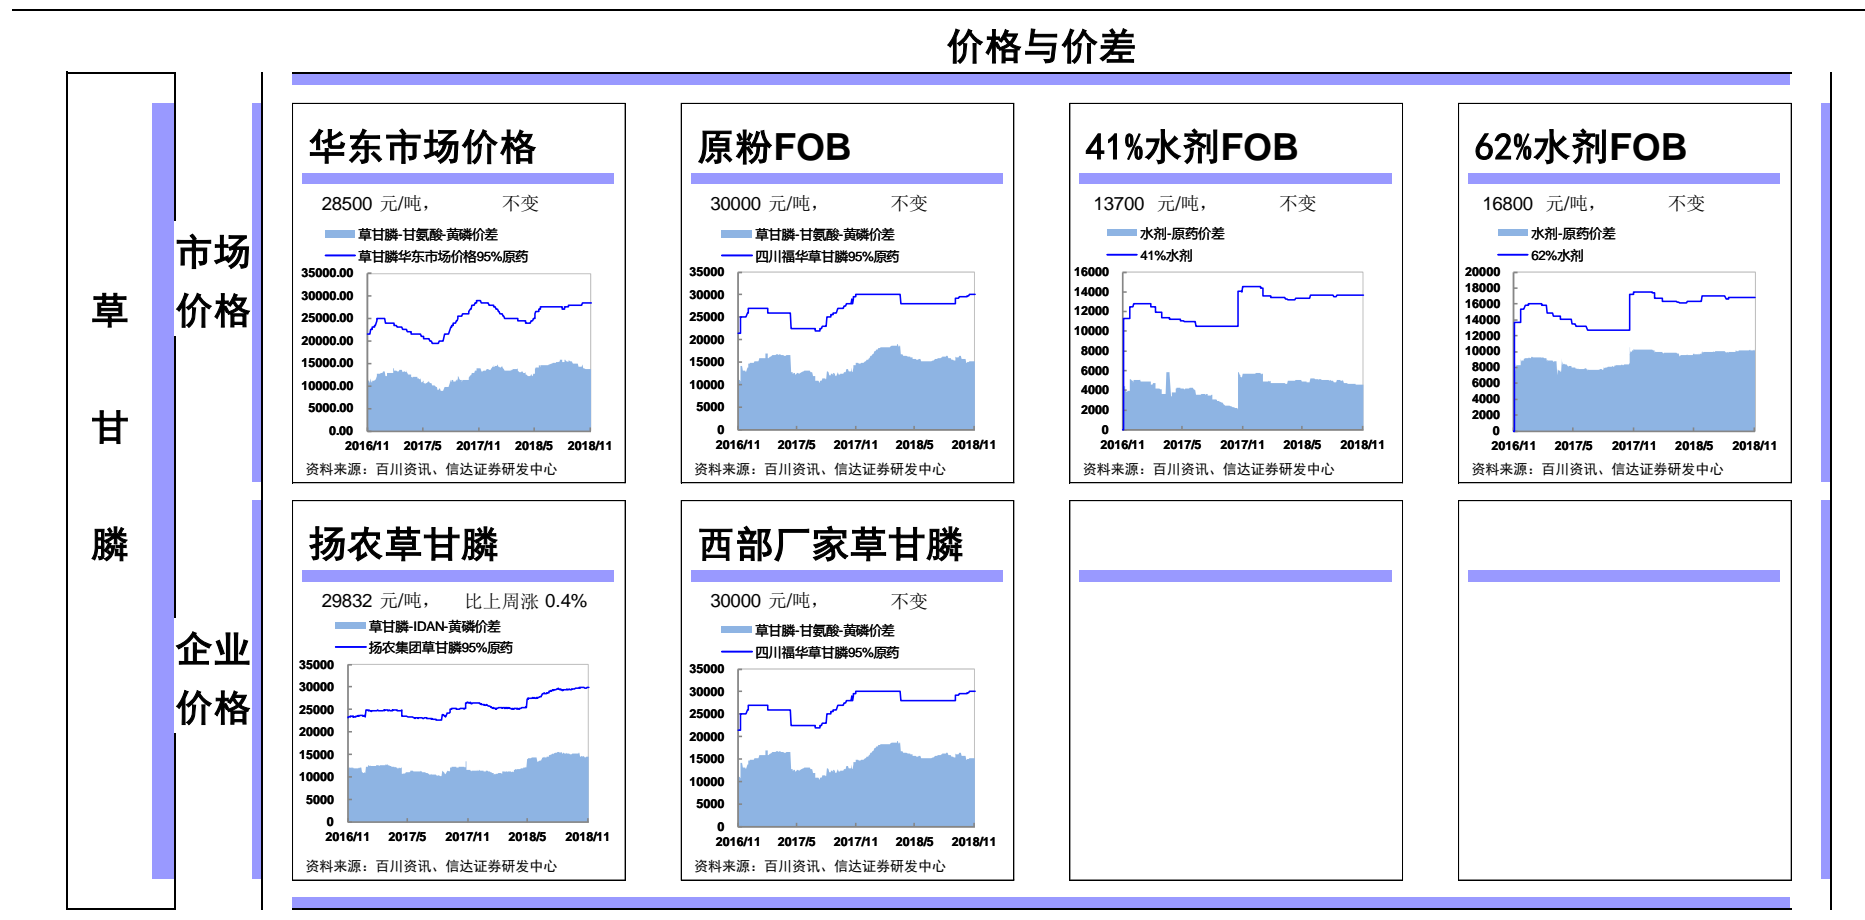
价格与价差

草

甘

膦

市场价格

华东市场价格

28500 元/吨， 不变

草甘膦-甘氨酸-黄磷价差
草甘膦华东市场价格95%原药

35000.00
30000.00
25000.00
20000.00
15000.00
10000.00
5000.00
0.00

2016/11 2017/5 2017/11 2018/5 2018/11

资料来源：百川资讯、信达证券研发中心

原粉FOB

30000 元/吨， 不变

草甘膦-甘氨酸-黄磷价差
四川福华草甘膦95%原药

35000
30000
25000
20000
15000
10000
5000
0

2016/11 2017/5 2017/11 2018/5 2018/11

资料来源：百川资讯、信达证券研发中心

41%水剂FOB

13700 元/吨， 不变

水剂-原药价差
41%水剂

16000
14000
12000
10000
8000
6000
4000
2000
0

2016/11 2017/5 2017/11 2018/5 2018/11

资料来源：百川资讯、信达证券研发中心

62%水剂FOB

16800 元/吨， 不变

水剂-原药价差
62%水剂

20000
18000
16000
14000
12000
10000
8000
6000
4000
2000
0

2016/11 2017/5 2017/11 2018/5 2018/11

资料来源：百川资讯、信达证券研发中心

企业价格

扬农草甘膦

29832 元/吨， 比上周涨 0.4%

草甘膦-IDAN-黄磷价差
扬农集团草甘膦95%原药

35000
30000
25000
20000
15000
10000
5000
0

2016/11 2017/5 2017/11 2018/5 2018/11

资料来源：百川资讯、信达证券研发中心

西部厂家草甘膦

30000 元/吨， 不变

草甘膦-甘氨酸-黄磷价差
四川福华草甘膦95%原药

35000
30000
25000
20000
15000
10000
5000
0

2016/11 2017/5 2017/11 2018/5 2018/11

资料来源：百川资讯、信达证券研发中心